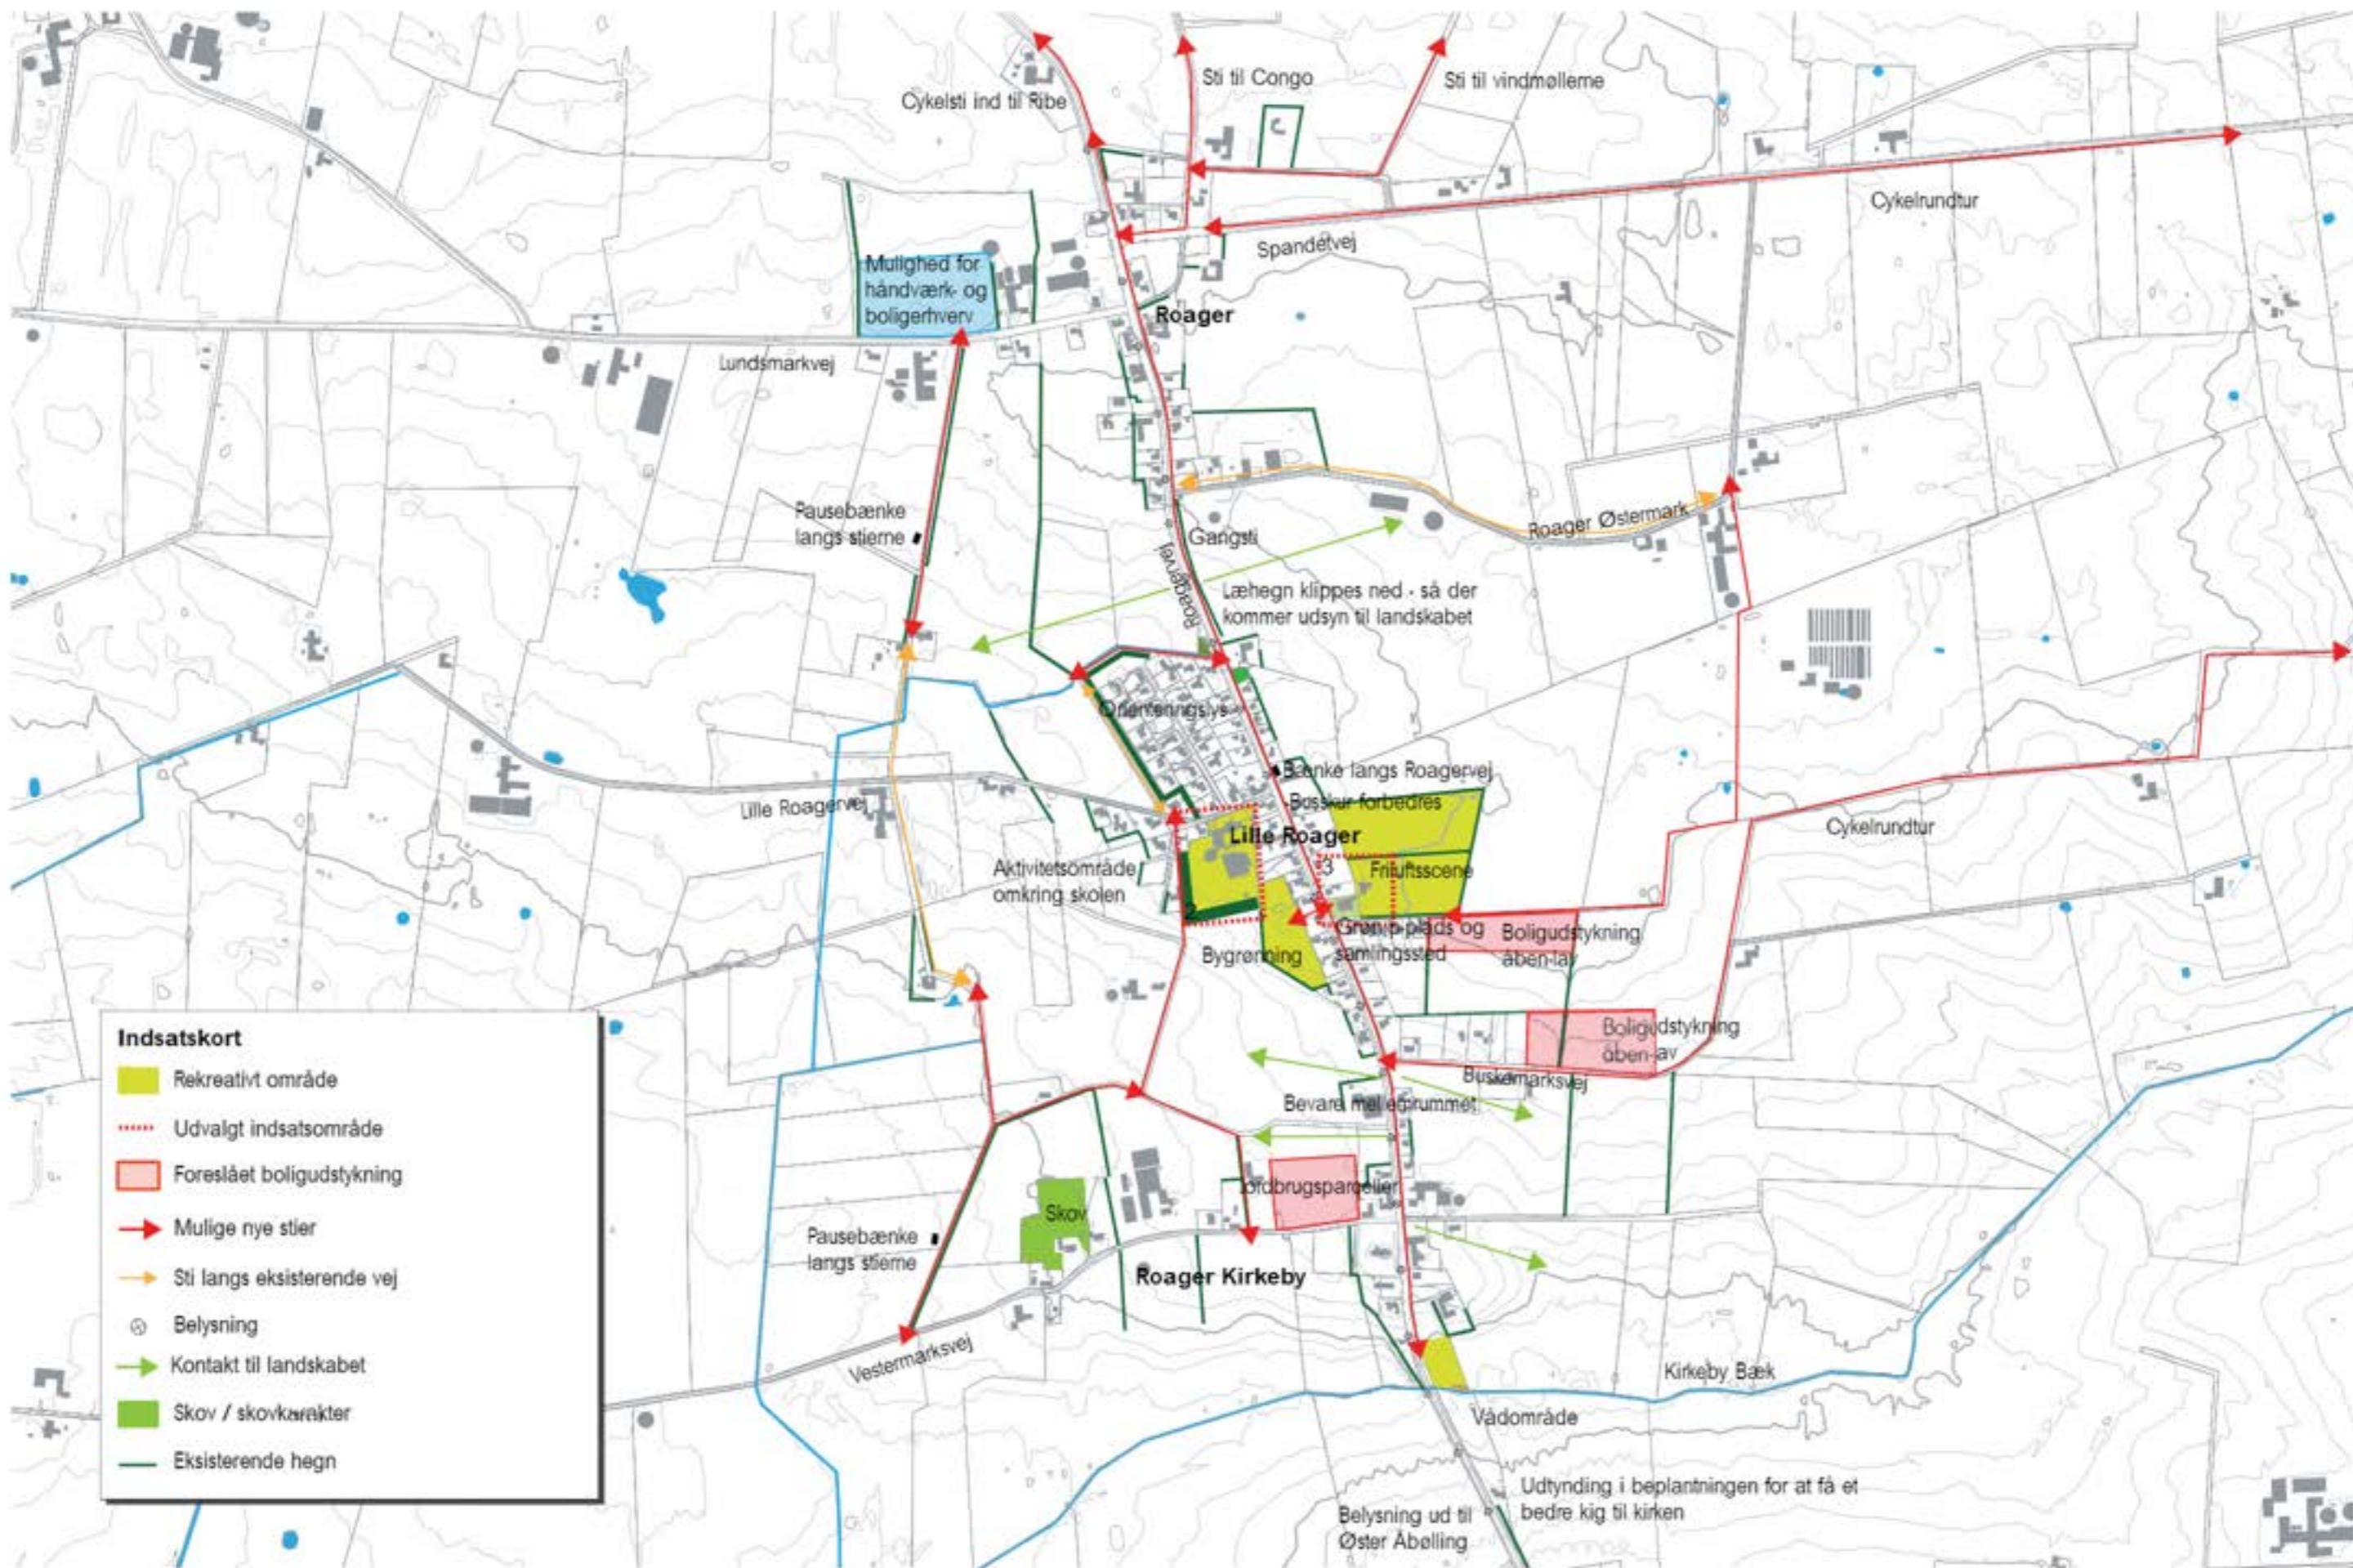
Cykelsti ind til Ribe

Sti til Congo

Sti til vindmøllerne

Cykelrundtur

Spandetvej

Mulighed for håndværk- og boligerhverv

Roager

Lundsmarkvej

Pausebænke langs stierne

Gangsti

Roagervej

Roager Østermark

Læhegn klippes ned - så der kommer udsyn til landskabet

Orienteringssys

Bænke langs Roagervej

Busskur forbedres

Lille Roagervej

Lille Roager

Friluftsscene

Aktivitetsområde omkring skolen

Cykelrundtur

Grønt plads og samlingssted

Boligudstykning åben-lav

Bygrønning

Boligudstykning åben-lav

Buskemarksvej

Bevare mellemrummet

Jordbrugsparceller

Skov

Pausebænke langs stierne

Roager Kirkeby

Vestermarksvej

Kirkeby Bæk

Vådområde

Udtynding i beplantningen for at få et bedre kig til kirken

Belysning ud til Øster Åbølling

Indsatskort

Rekreativt område

Udvalgt indsatsområde

Foreslået boligudstykning

Mulige nye stier

Sti langs eksisterende vej

Belysning

Kontakt til landskabet

Skov / skovkarakter

Eksisterende hegn